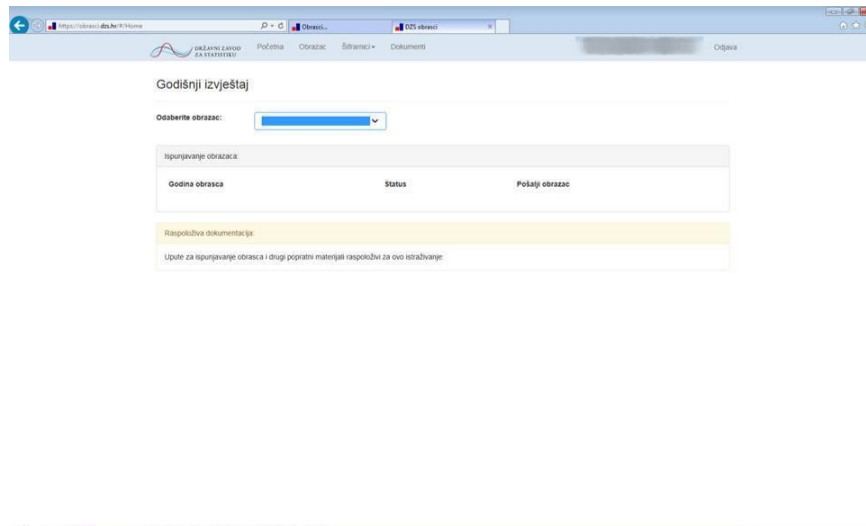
https://obrasci.dzs.hr/#/Home

Obrasci...

DZS obrasci

DRŽAVNI ZAVOD ZA STATISTIKU

Početna Obrazac Šifrarnici Dokumenti

Odjava

Godišnji izvještaj

Odaberite obrazac:

Ispunjavanje obrazaca

| Godina obrasca | Status | Pošalji obrazac |
|---|---|---|

Raspoloživa dokumentacija

Upute za ispunjavanje obrasca i drugi popratni materijali raspoloživi za ovo istraživanje